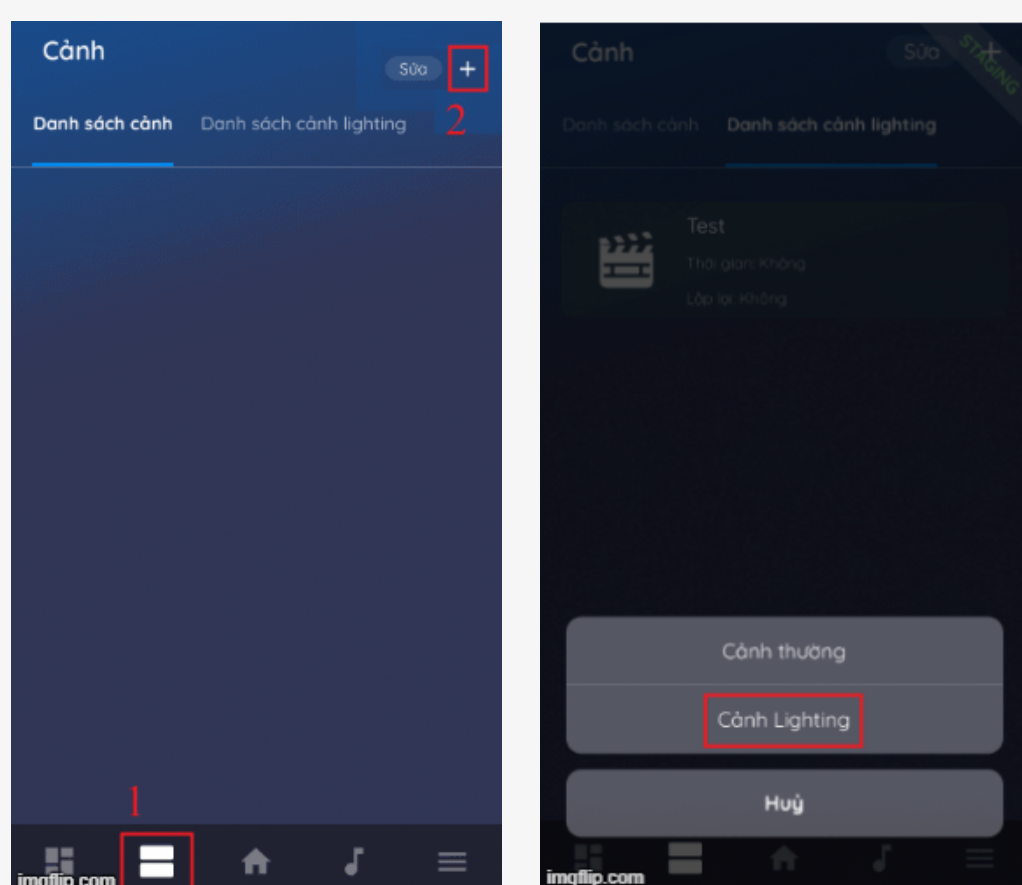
Cảnh
Sửa +
2
Danh sách cảnh Danh sách cảnh lighting

1
imgflip.com

Cảnh
Sửa +
STAGING
Danh sách cảnh Danh sách cảnh lighting

Test
Thời gian: Không
Lặp lại: Không

Cảnh thường
Cảnh Lighting
Huỷ

imgflip.com